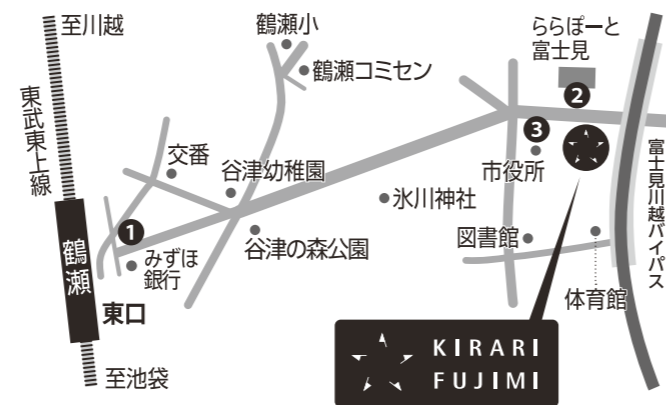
至川越

東武東上線

鶴瀬

東口

至池袋

鶴瀬小

鶴瀬コミセン

ららぽーと
富士見

交番

谷津幼稚園

1

みずほ
銀行

谷津の森公園

氷川神社

2

3

市役所

図書館

富士見川越バイパス

体育館

KIRARI
FUJIMI